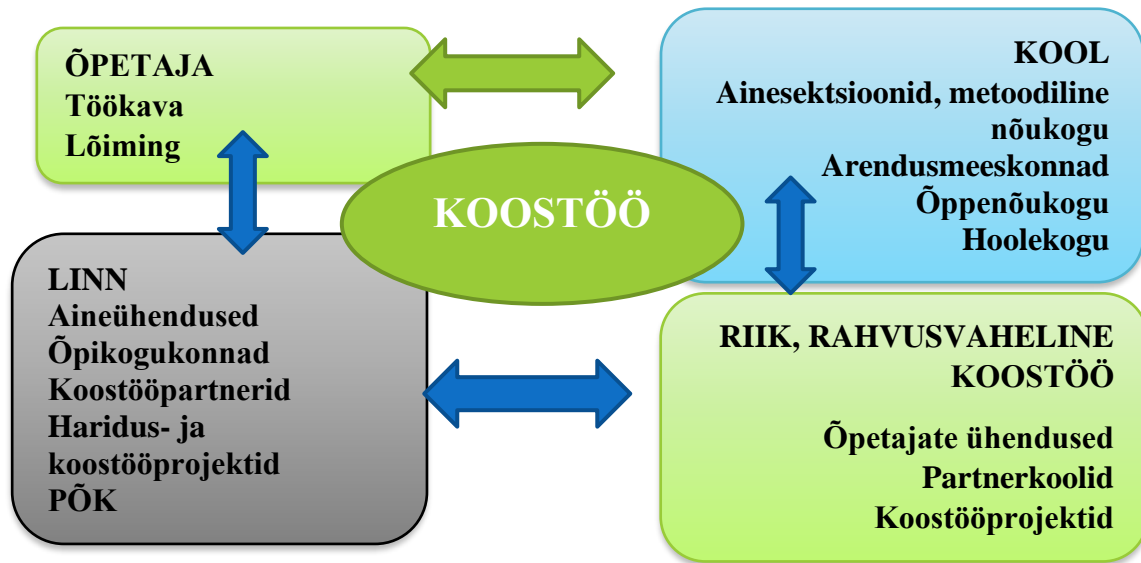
ÕPETAJA
Töökava
Lõiming

KOOL
Ainesektsioonid, metoodiline nõukogu
Arendusmeeskonnad
Õppenõukogu
Hoolekogu

KOOSTÖÖ

LINN
Aineühendused
Õpikogukonnad
Koostööpartnerid
Haridus- ja koostööprojektid
PÕK

RIIK, RAHVUSVAHELINE KOOSTÖÖ

Õpetajate ühendused
Partnerkoolid
Koostööprojektid